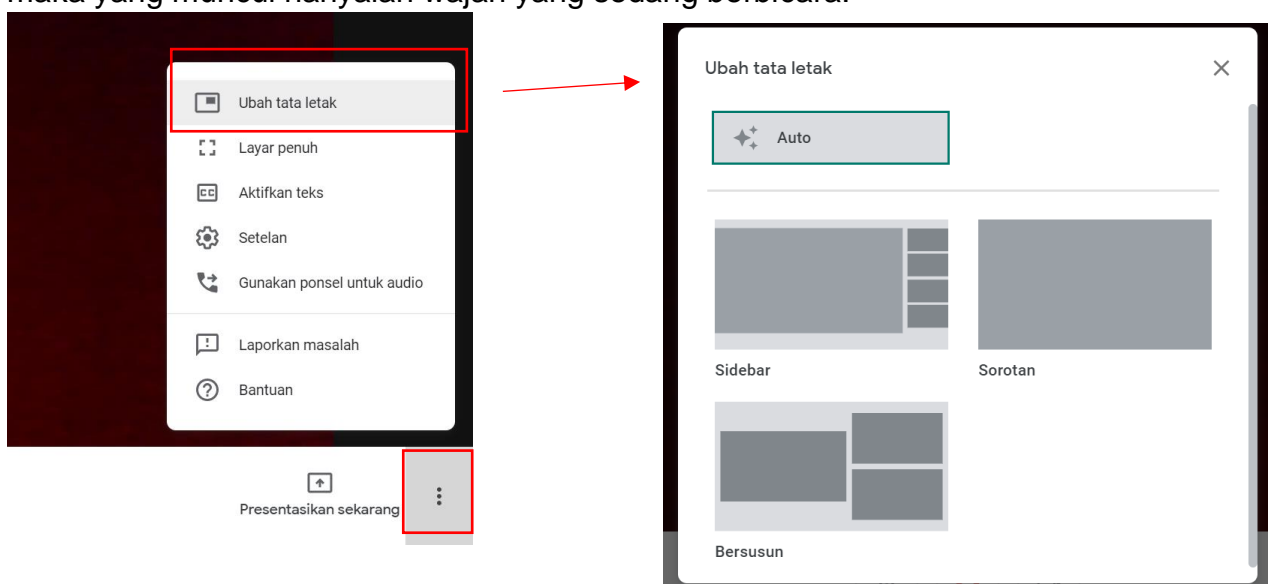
maka yang muncul hanyalah wajah yang sedang berbicara.

Ubah tata letak
Layar penuh
Aktifkan teks
Setelan
Gunakan ponsel untuk audio
Laporkan masalah
Bantuan

Presentasikan sekarang

Ubah tata letak

Auto

Sidebar

Sorotan

Bersusun